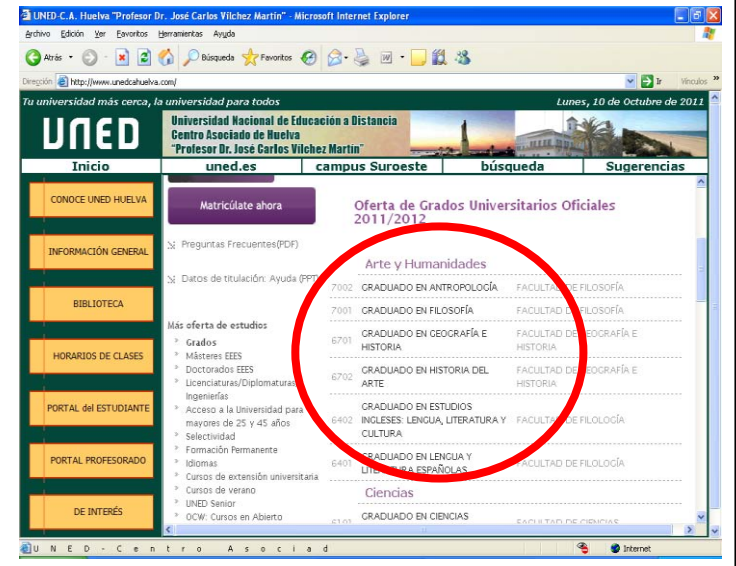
UNED-C.A. Huelva "Profesor Dr. José Carlos Vilchez Martín" - Microsoft Internet Explorer

Archivo Edición Ver Favoritos Herramientas Ayuda

Atrás Búsqueda Favoritos

Dirección http://www.unedcahuelva.com/ Ir Vínculos

Tu universidad más cerca, la universidad para todos

Lunes, 10 de Octubre de 2011

UNED

Universidad Nacional de Educación a Distancia
Centro Asociado de Huelva
"Profesor Dr. José Carlos Vilchez Martín"

Inicio | uned.es | campus Suroeste | búsqueda | Sugerencias

CONOCE UNED HUELVA

INFORMACIÓN GENERAL

BIBLIOTECA

HORARIOS DE CLASES

PORTAL del ESTUDIANTE

PORTAL PROFESORADO

DE INTERÉS

Matricúlate ahora

Preguntas Frecuentes(PDF)

Datos de titulación: Ayuda (PPT)

Más oferta de estudios
Grados
Másteres EEES
Doctorados EEES
Licenciaturas/Diplomaturas/Ingenierías
Acceso a la Universidad para mayores de 25 y 45 años
Selectividad
Formación Permanente
Idiomas
Cursos de extensión universitaria
Cursos de verano
UNED Senior
OCW: Cursos en Abierto

Oferta de Grados Universitarios Oficiales 2011/2012

Arte y Humanidades

| 7002 | GRADUADO EN ANTROPOLOGÍA | FACULTAD DE FILOSOFÍA |
|---|---|---|
| 7001 | GRADUADO EN FILOSOFÍA | FACULTAD DE FILOSOFÍA |
| 6701 | GRADUADO EN GEOGRAFÍA E HISTORIA | FACULTAD DE GEOGRAFÍA E HISTORIA |
| 6702 | GRADUADO EN HISTORIA DEL ARTE | FACULTAD DE GEOGRAFÍA E HISTORIA |
| 6402 | GRADUADO EN ESTUDIOS INGLESES: LENGUA, LITERATURA Y CULTURA | FACULTAD DE FILOLOGÍA |
| 6401 | GRADUADO EN LENGUA Y LITERATURA ESPAÑOLAS | FACULTAD DE FILOLOGÍA |

Ciencias

| 6101 | GRADUADO EN CIENCIAS | FACULTAD DE CIENCIAS |
|---|---|---|

U N E D - C e n t r o A s o c i a d

Internet